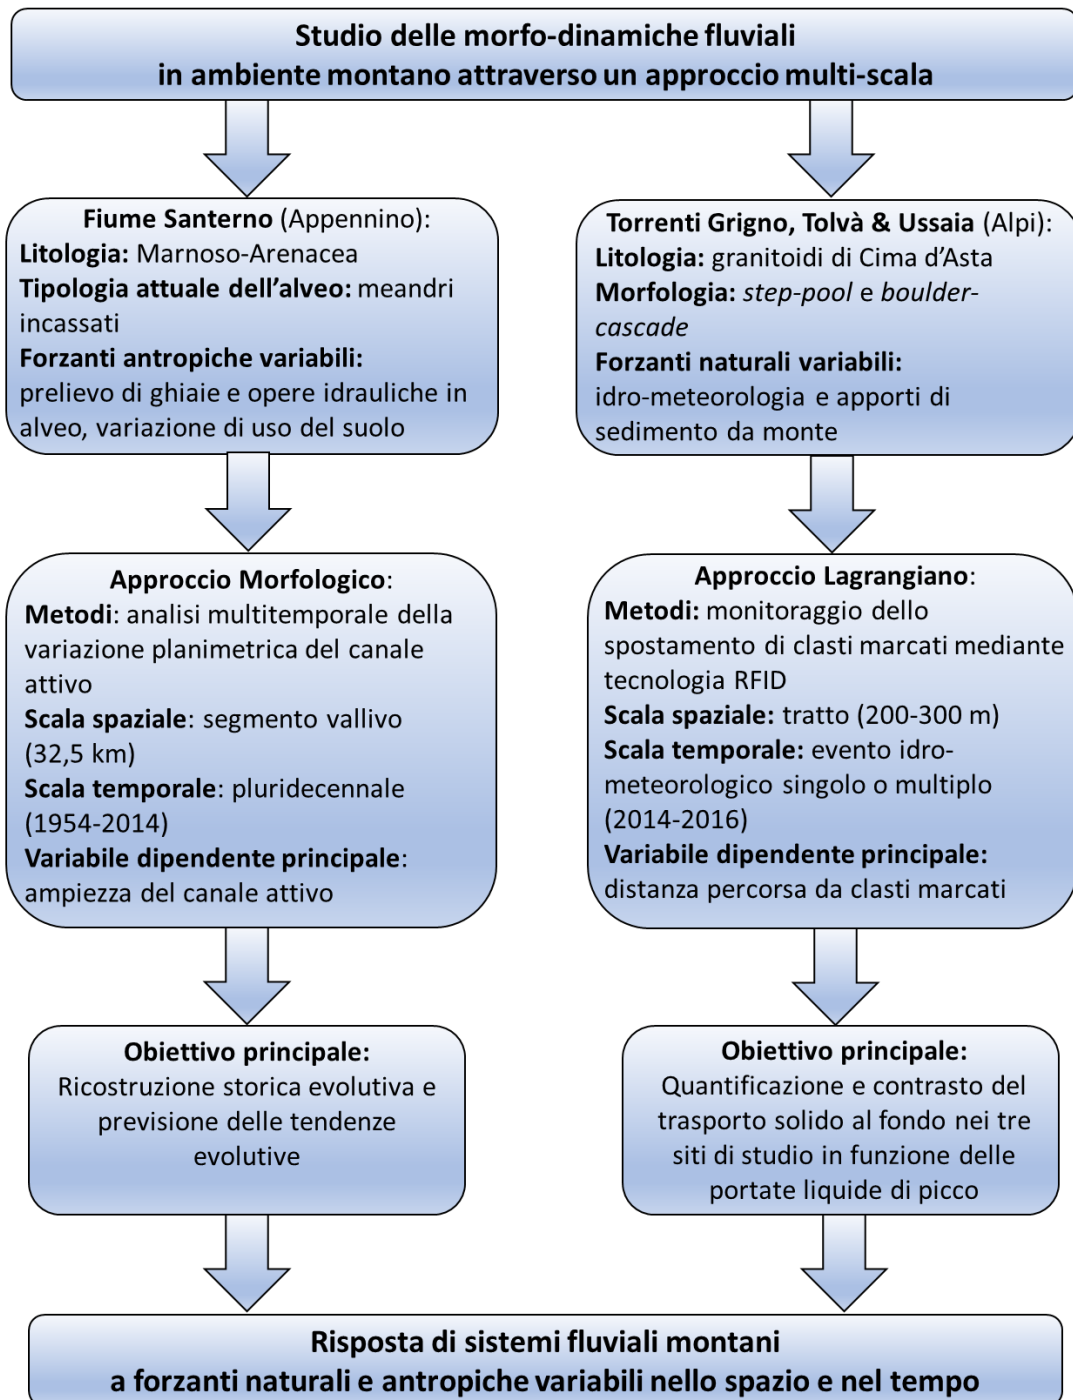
Studio delle morfo-dinamiche fluviali
in ambiente montano attraverso un approccio multi-scala

Fiume Santerno (Appennino):
Litologia: Marnoso-Arenacea
Tipologia attuale dell'alveo: meandri incassati
Forzanti antropiche variabili: prelievo di ghiaie e opere idrauliche in alveo, variazione di uso del suolo

Approccio Morfologico:
Metodi: analisi multitemporale della variazione planimetrica del canale attivo
Scala spaziale: segmento vallivo (32,5 km)
Scala temporale: pluridecennale (1954-2014)
Variabile dipendente principale: ampiezza del canale attivo

Obiettivo principale:
Ricostruzione storica evolutiva e previsione delle tendenze evolutive

Torrenti Grigno, Tolvà & Ussaia (Alpi):
Litologia: granitoidi di Cima d'Asta
Morfologia: step-pool e boulder-cascade
Forzanti naturali variabili: idro-meteorologia e apporti di sedimento da monte

Approccio Lagrangiano:
Metodi: monitoraggio dello spostamento di clasti marcati mediante tecnologia RFID
Scala spaziale: tratto (200-300 m)
Scala temporale: evento idro-meteorologico singolo o multiplo (2014-2016)
Variabile dipendente principale: distanza percorsa da clasti marcati

Obiettivo principale:
Quantificazione e contrasto del trasporto solido al fondo nei tre siti di studio in funzione delle portate liquide di picco

Risposta di sistemi fluviali montani
a forzanti naturali e antropiche variabili nello spazio e nel tempo